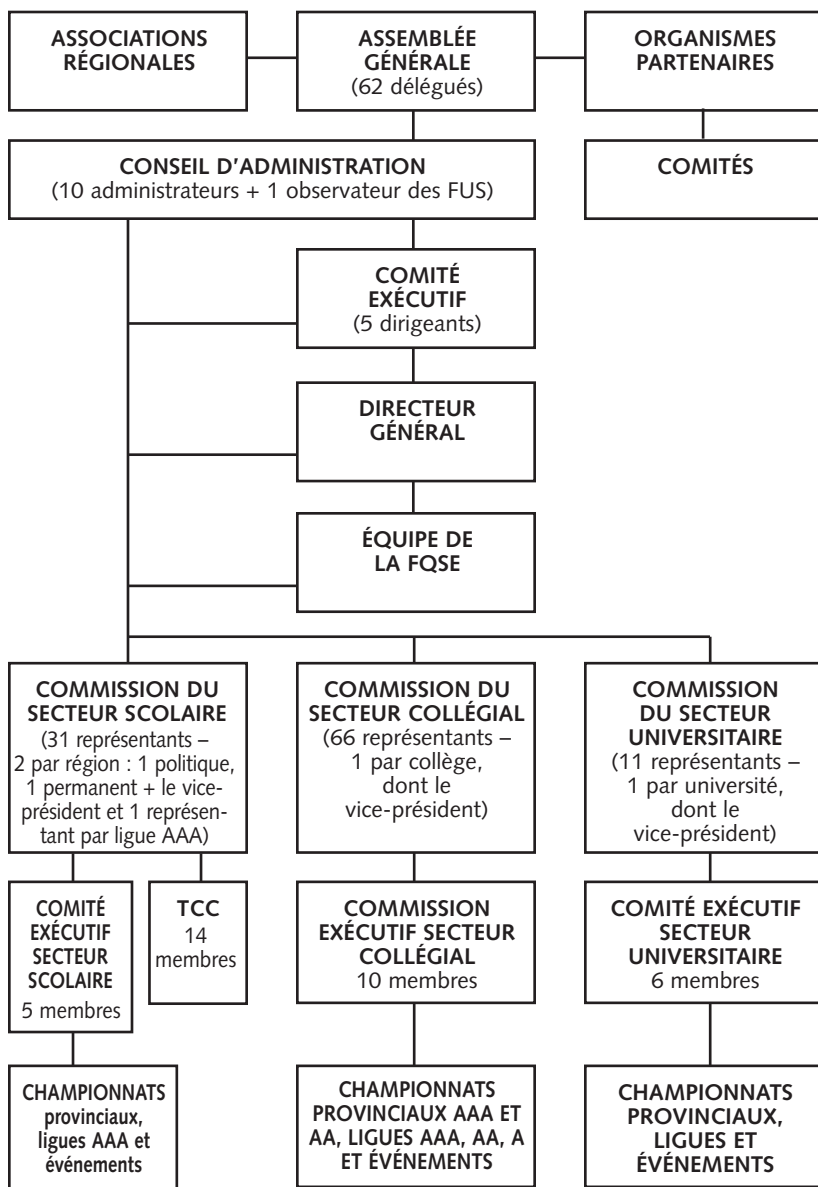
ASSOCIATIONS RÉGIONALES

ASSEMBLÉE GÉNÉRALE (62 délégués)

ORGANISMES PARTENAIRES

CONSEIL D'ADMINISTRATION (10 administrateurs + 1 observateur des FUS)

COMITÉS

COMITÉ EXÉCUTIF (5 dirigeants)

DIRECTEUR GÉNÉRAL

ÉQUIPE DE LA FQSE

COMMISSION DU SECTEUR SCOLAIRE (31 représentants – 2 par région : 1 politique, 1 permanent + le vice-président et 1 représentant par ligue AAA)

COMMISSION DU SECTEUR COLLÉGIAL (66 représentants – 1 par collège, dont le vice-président)

COMMISSION DU SECTEUR UNIVERSITAIRE (11 représentants – 1 par université, dont le vice-président)

COMITÉ EXÉCUTIF SECTEUR SCOLAIRE 5 membres

TCC 14 membres

COMMISSION EXÉCUTIF SECTEUR COLLÉGIAL 10 membres

COMITÉ EXÉCUTIF SECTEUR UNIVERSITAIRE 6 membres

CHAMPIONNATS provinciaux, ligues AAA et événements

CHAMPIONNATS PROVINCIAUX AAA ET AA, LIGUES AAA, AA, A ET ÉVÉNEMENTS

CHAMPIONNATS PROVINCIAUX, LIGUES ET ÉVÉNEMENTS